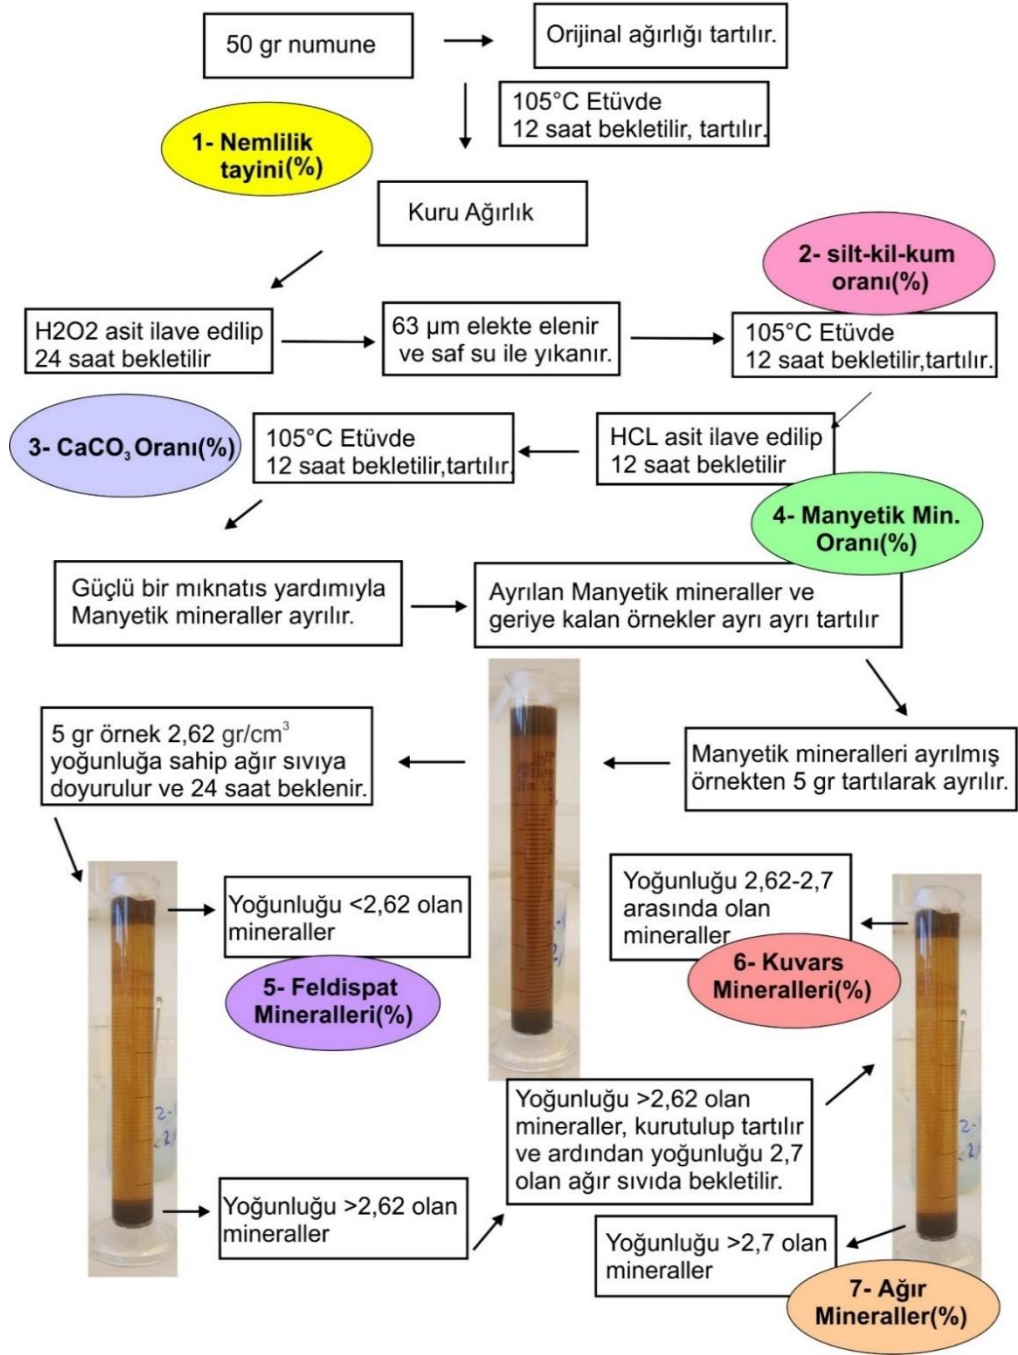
50 gr numune

Orijinal ağırlığı tartılır.

105°C Etüvde
12 saat bekletilir, tartılır.

1- Nemlilik tayini(%)

Kuru Ağırlık

2- silt-kil-kum oranı(%)

H2O2 asit ilave edilip 24 saat bekletilir

63 μm elekte elenir ve saf su ile yıkanır.

105°C Etüvde
12 saat bekletilir,tartılır.

3- $CaCO_3$ Oranı(%)

105°C Etüvde
12 saat bekletilir,tartılır.

HCL asit ilave edilip 12 saat bekletilir

4- Manyetik Min. Oranı(%)

Güçlü bir mıknatıs yardımıyla Manyetik mineraller ayrılır.

Ayrılan Manyetik mineraller ve geriye kalan örnekler ayrı ayrı tartılır

5 gr örnek 2,62 gr/cm$^3$ yoğunluğa sahip ağır sıvıya doyurulur ve 24 saat beklenir.

Manyetik mineralleri ayrılmış örnekten 5 gr tartılarak ayrılır.

Yoğunluğu <2,62 olan mineraller

5- Feldispat Mineralleri(%)

Yoğunluğu 2,62-2,7 arasında olan mineraller

6- Kuvars Mineralleri(%)

Yoğunluğu >2,62 olan mineraller, kurutulup tartılır ve ardından yoğunluğu 2,7 olan ağır sıvıda bekletilir.

Yoğunluğu >2,62 olan mineraller

Yoğunluğu >2,7 olan mineraller

7- Ağır Mineraller(%)